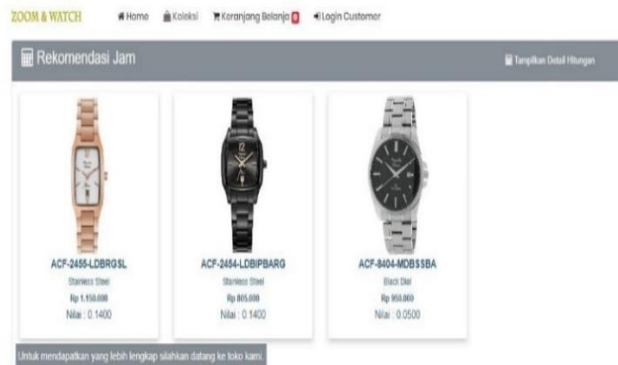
ZOOM & WATCH Home Koleksi Keranjang Belanja 0 Login Customer

Rekomendasi Jam

Tampilkan Detail Hitungan

ACF-2455-LDBRGSL
Stainless Steel
Rp 1.150.000
Nilai : 0.1400

ACF-2454-LDBIPBARG
Stainless Steel
Rp 805.000
Nilai : 0.1400

ACF-8404-MDBSSBA
Black Dial
Rp 950.000
Nilai : 0.0500

Untuk mendapatkan yang lebih lengkap silahkan datang ke toko kami.